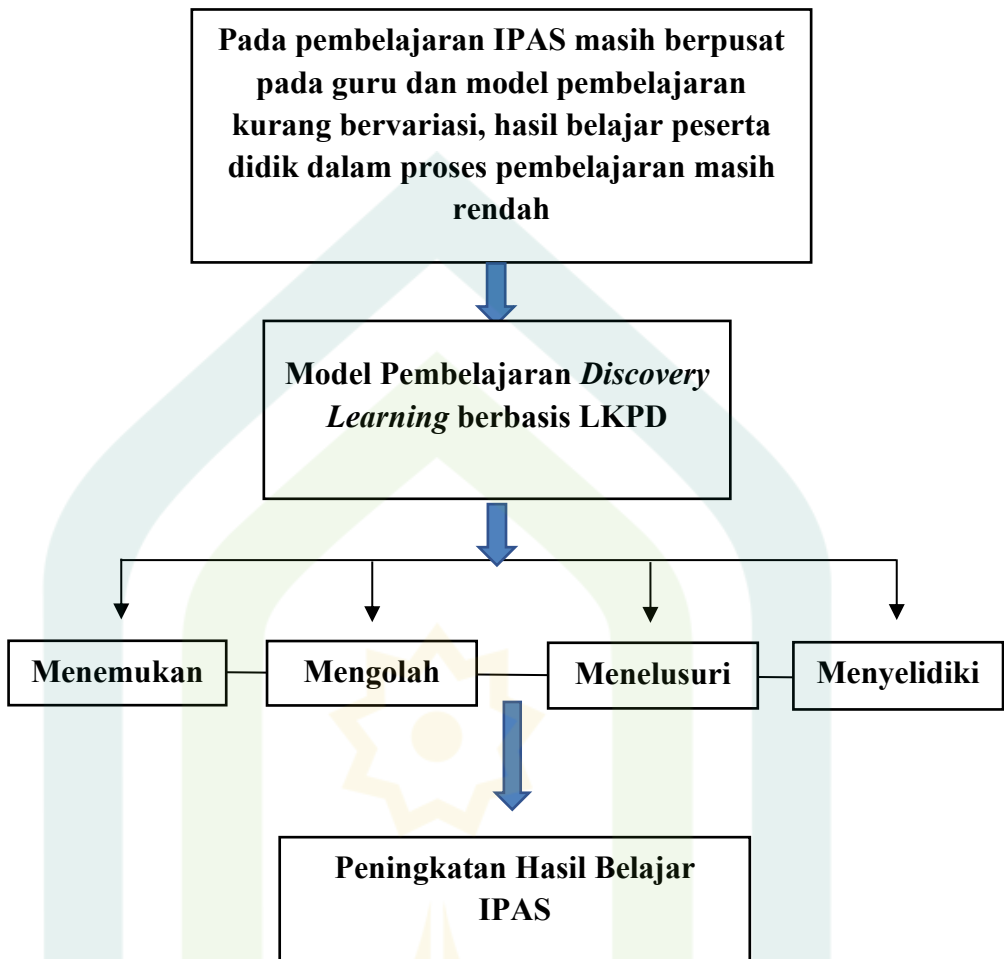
Pada pembelajaran IPAS masih berpusat pada guru dan model pembelajaran kurang bervariasi, hasil belajar peserta didik dalam proses pembelajaran masih rendah

Model Pembelajaran *Discovery Learning* berbasis LKPD

Menemukan

Mengolah

Menelusuri

Menyelidiki

Peningkatan Hasil Belajar IPAS